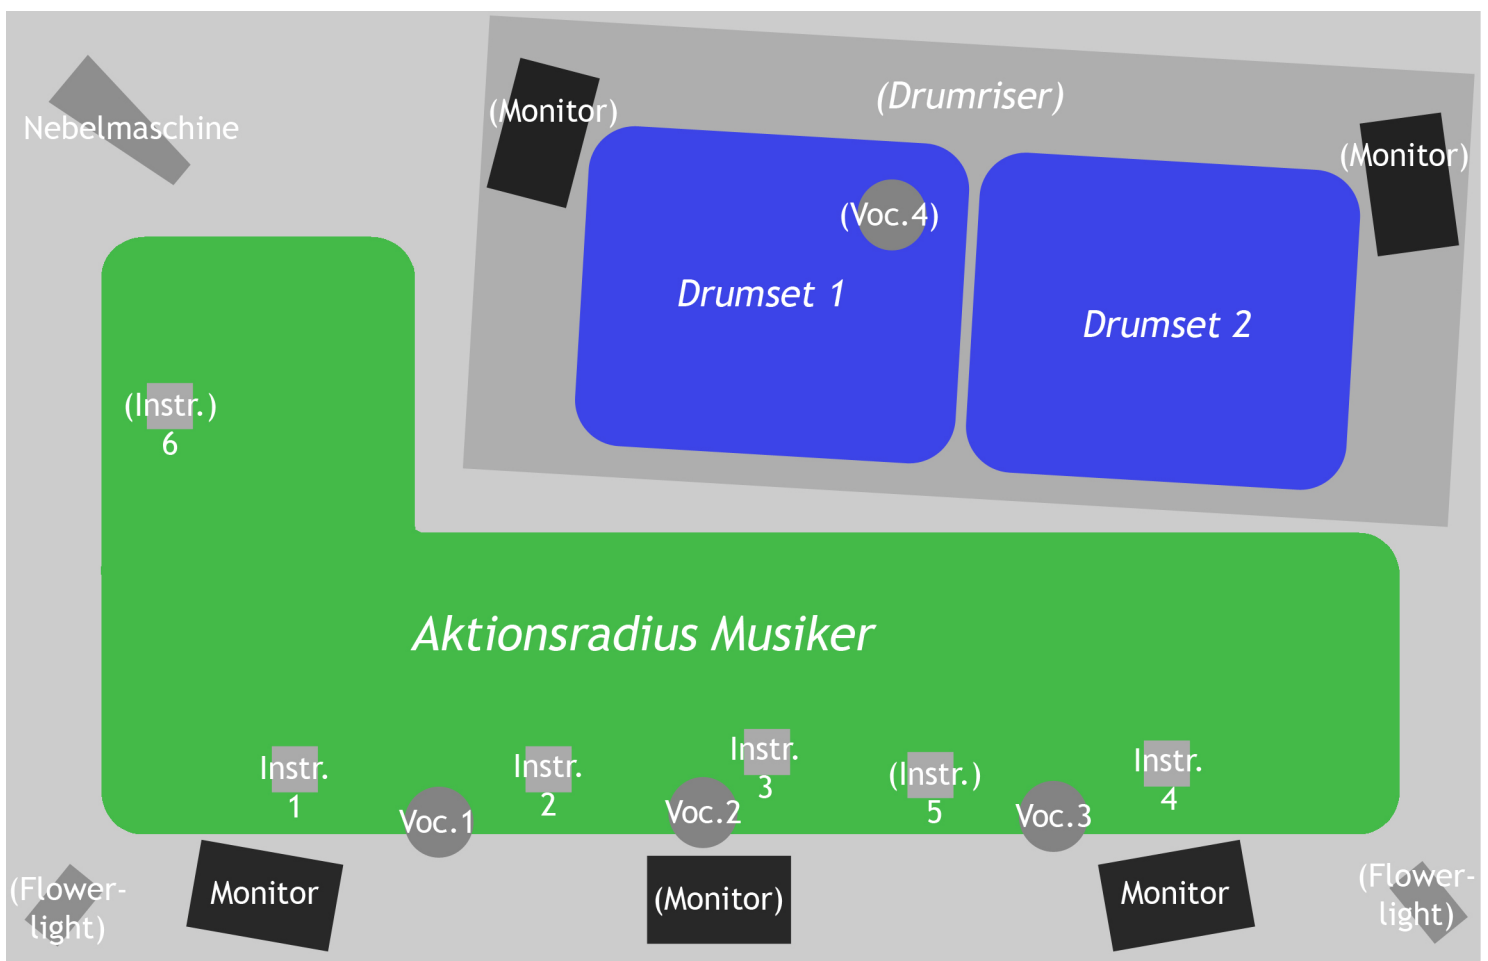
Nebelmaschine

(Monitor)

(Drumriser)

(Monitor)

(Voc.4)

Drumset 1

Drumset 2

(Instr.)
6

Aktionsradius Musiker

Instr.
1

Voc.1

Instr.
2

Voc.2

Instr.
3

(Instr.)
5

Voc.3

Instr.
4

(Flower-light)

Monitor

(Monitor)

Monitor

(Flower-light)